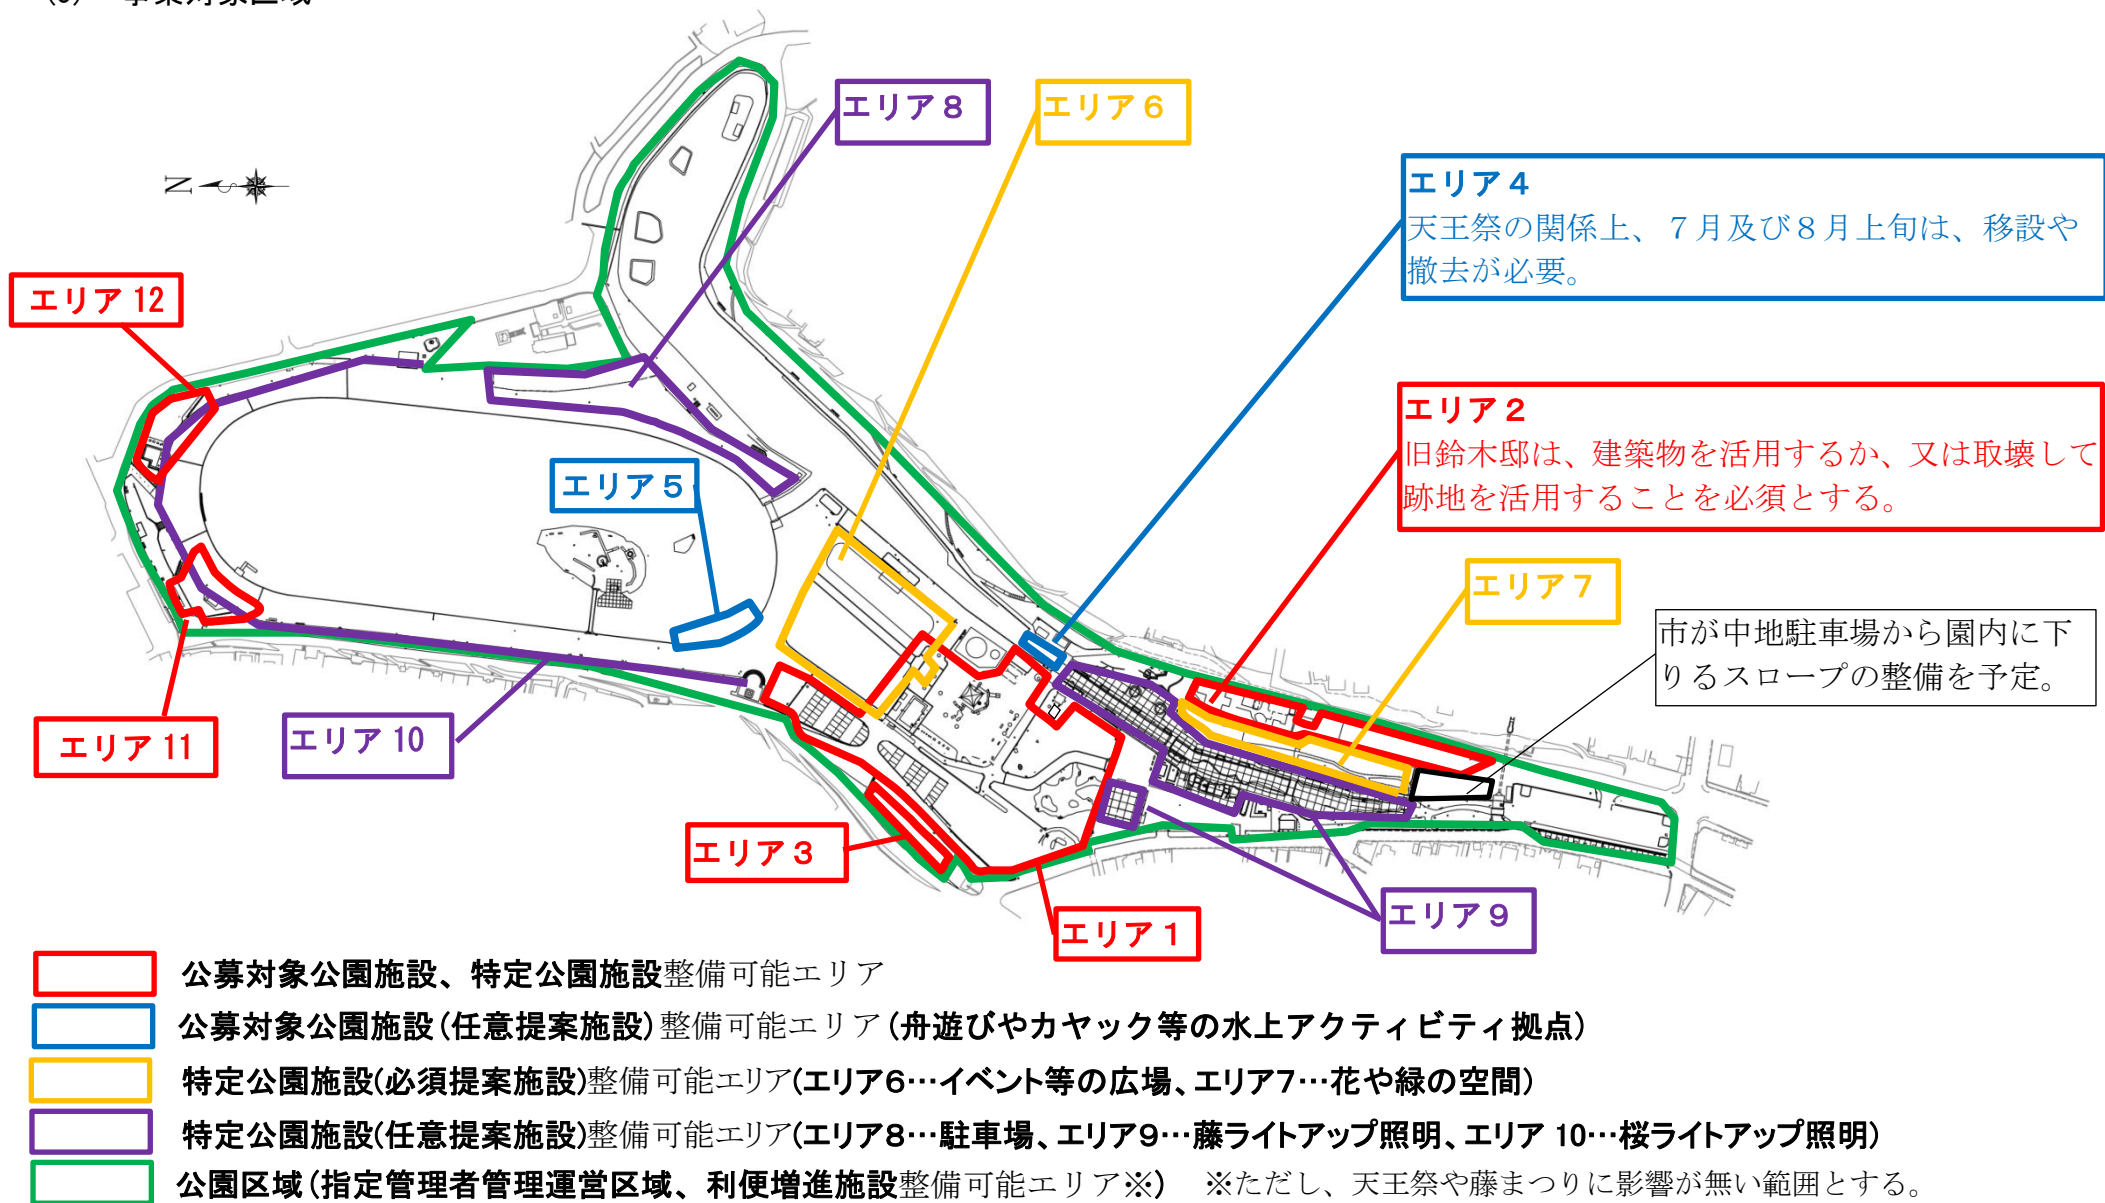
N

エリア８

エリア６

エリア４
天王祭の関係上、７月及び８月上旬は、移設や撤去が必要。

エリア 12

エリア２
旧鈴木邸は、建築物を活用するか、又は取壊して跡地を活用することを必須とする。

エリア５

エリア７

市が中地駐車場から園内に下りるスロープの整備を予定。

エリア 11

エリア 10

エリア３

エリア１

エリア９

公募対象公園施設、特定公園施設整備可能エリア

公募対象公園施設（任意提案施設）整備可能エリア（舟遊びやカヤック等の水上アクティビティ拠点）

特定公園施設(必須提案施設)整備可能エリア(エリア6…イベント等の広場、エリア7…花や緑の空間)

特定公園施設(任意提案施設)整備可能エリア(エリア8…駐車場、エリア9…藤ライトアップ照明、エリア 10…桜ライトアップ照明)

公園区域（指定管理者管理運営区域、利便増進施設整備可能エリア※）　※ただし、天王祭や藤まつりに影響が無い範囲とする。